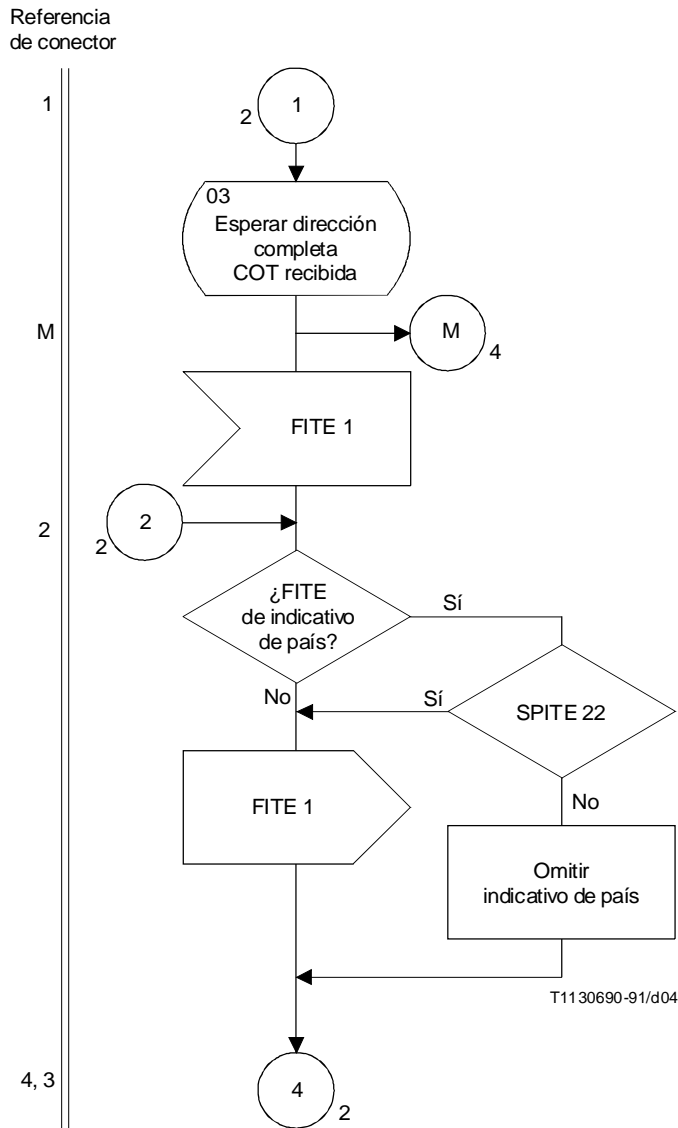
Referencia de conector

1

2 1

03
Esperar dirección completa
COT recibida

M

M 4

FITE 1

2

2 2

¿FITE de indicativo de país?

Sí

No

Sí

SPITE 22

FITE 1

No

Omitir indicativo de país

T1130690-91/d04

4, 3

4 2